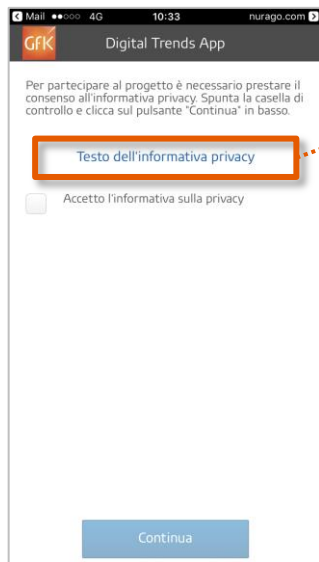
Mail ●●○○○ 4G 10:33 nurago.com

GfK Digital Trends App

Per partecipare al progetto è necessario prestare il consenso all'informativa privacy. Spunta la casella di controllo e clicca sul pulsante "Continua" in basso.

Testo dell'informativa privacy

Accetto l'informativa sulla privacy

Continua